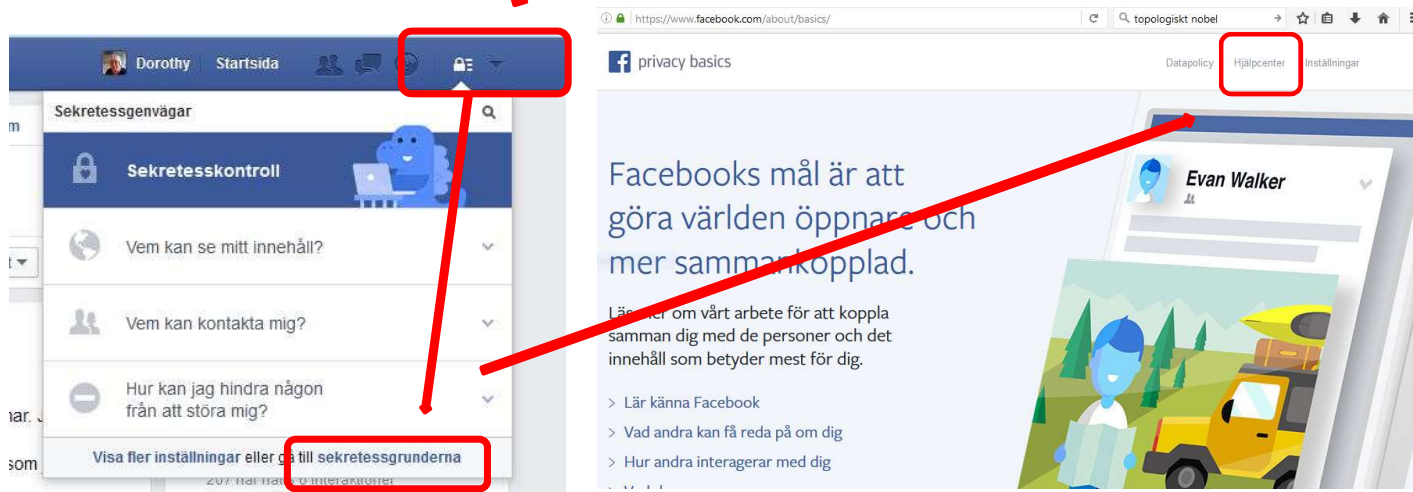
Dorothy Startsida

Sekretessgenvägar

Sekretesskontroll

Vem kan se mitt innehåll?

Vem kan kontakta mig?

Hur kan jag hindra någon från att störa mig?

Visa fler inställningar eller gå till sekretessgrunderna

m

t

nar. J

som

207 har haft 0 interaktioner

https://www.facebook.com/about/basics/

topologiskt nobel

privacy basics

Datapolicy Hjälpcenter Inställningar

Facebooks mål är att göra världen öppnare och mer sammankopplad.

Läs mer om vårt arbete för att koppla samman dig med de personer och det innehåll som betyder mest för dig.

> Lär känna Facebook

> Vad andra kan få reda på om dig

> Hur andra interagerar med dig

> V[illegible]

Evan Walker